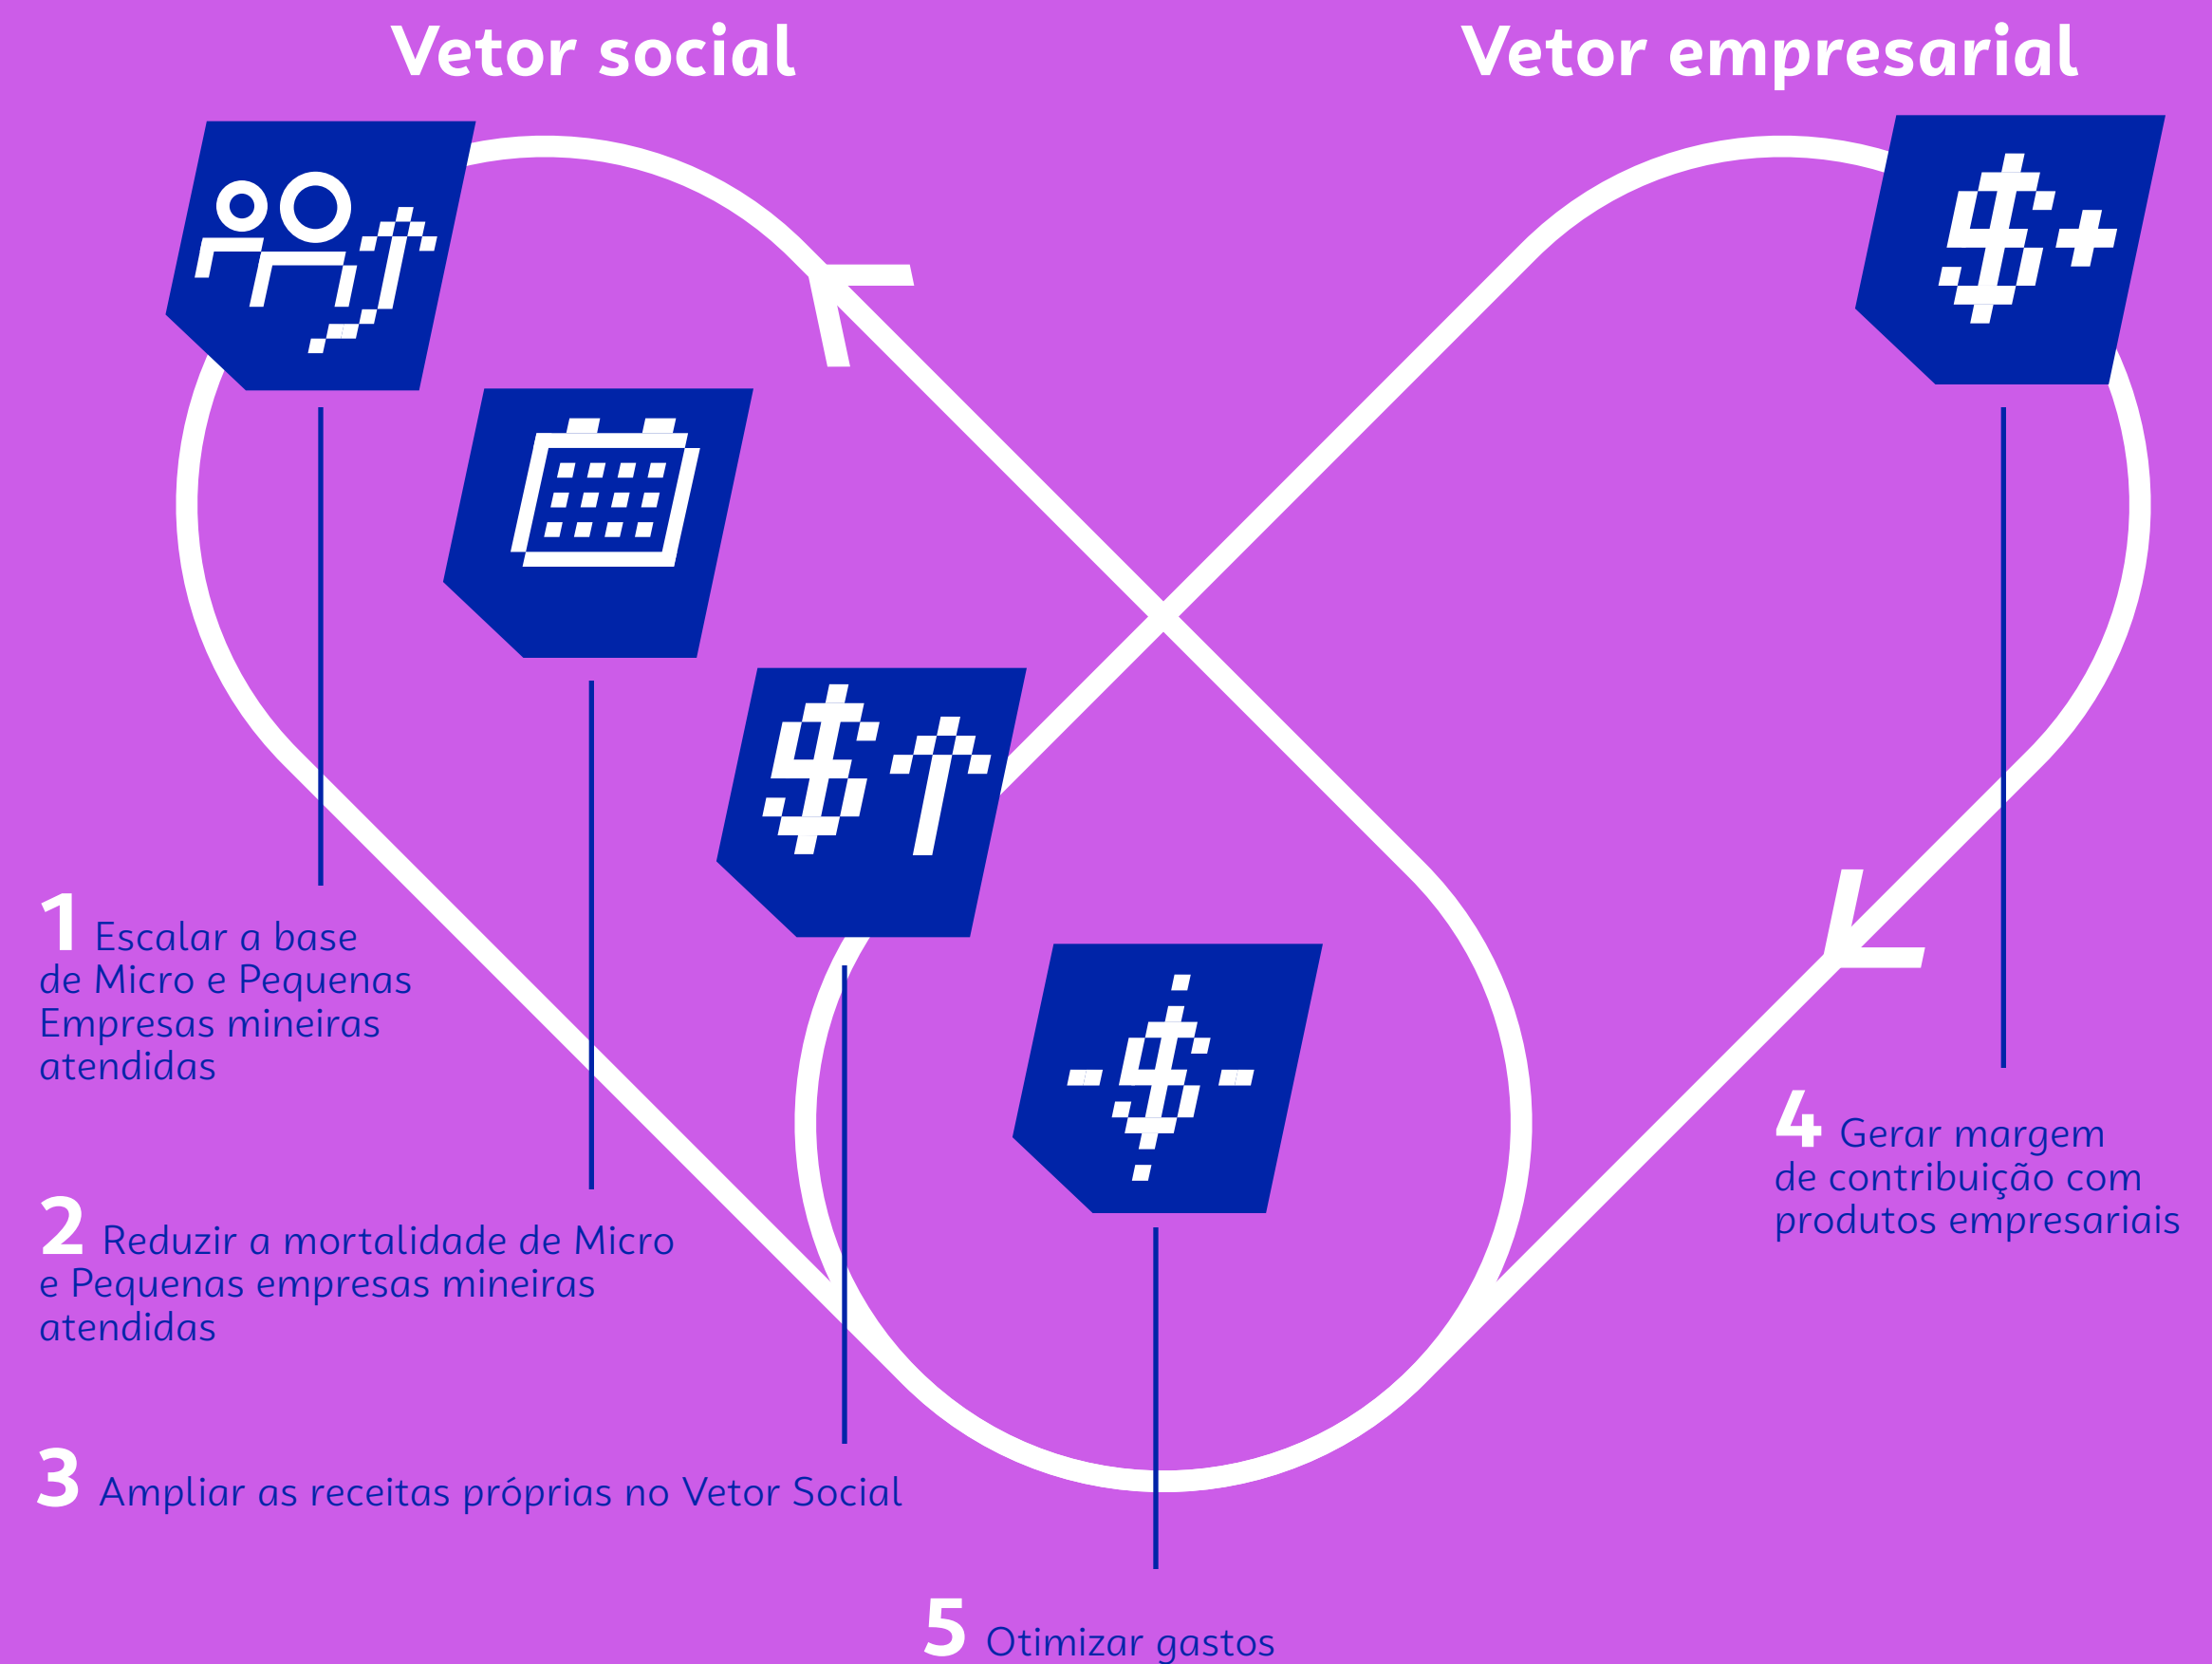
Vetor social

Vetor empresarial

1 Escalar a base de Micro e Pequenas Empresas mineiras atendidas

2 Reduzir a mortalidade de Micro e Pequenas empresas mineiras atendidas

3 Ampliar as receitas próprias no Vetor Social

4 Gerar margem de contribuição com produtos empresariais

5 Otimizar gastos